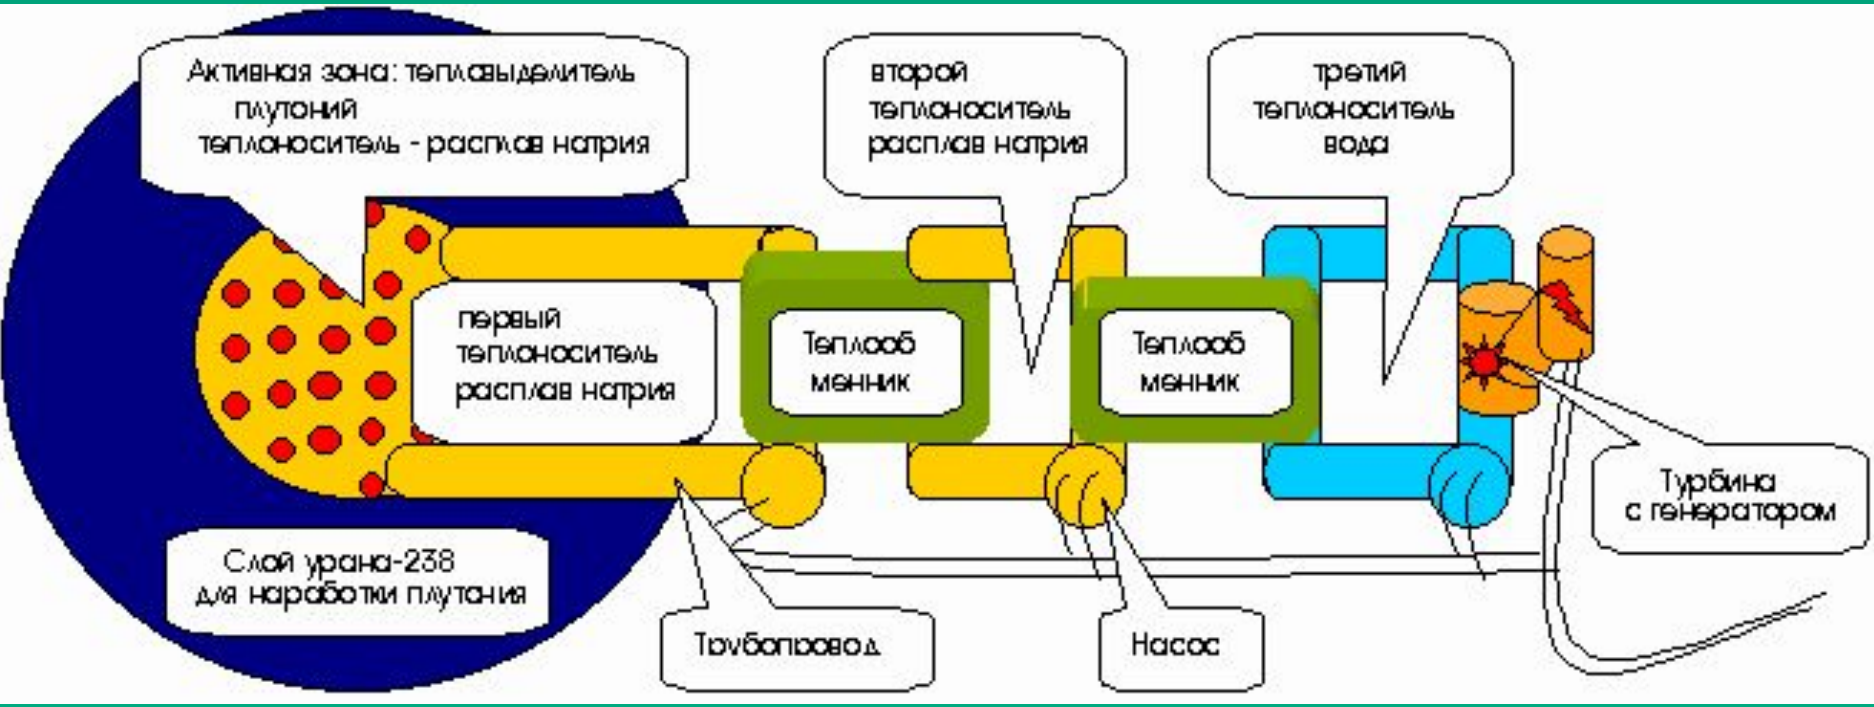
Активная зона: тепловыделитель плутоний теплоноситель - расплав натрия

второй теплоноситель расплав натрия

третий теплоноситель вода

первый теплоноситель расплав натрия

Теплооб менник

Теплооб менник

Турбина с генератором

Слой урана-238 для наработки плутания

Трубопровод

Насос